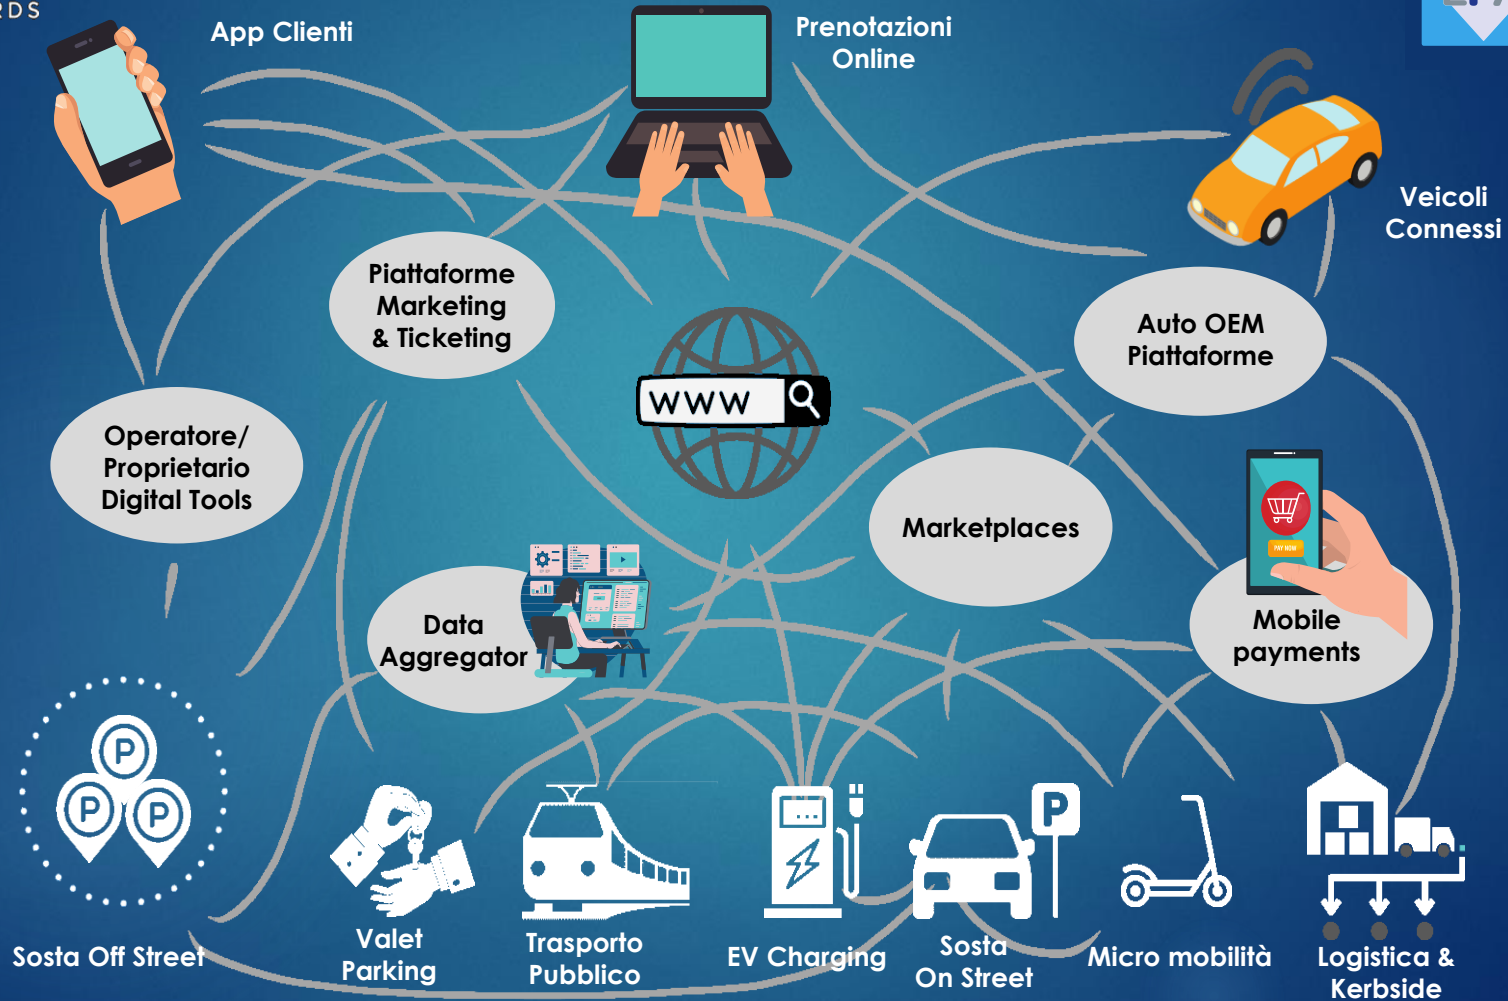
RDS

App Clienti

Prenotazioni Online

Veicoli Connessi

Piattaforme Marketing & Ticketing

Auto OEM Piattaforme

WWW

Operatore/ Proprietario Digital Tools

Marketplaces

PAY NOW

Mobile payments

Data Aggregator

P P P

Sosta Off Street

Valet Parking

Trasporto Pubblico

EV Charging

P

Sosta On Street

Micro mobilità

Logistica & Kerbside